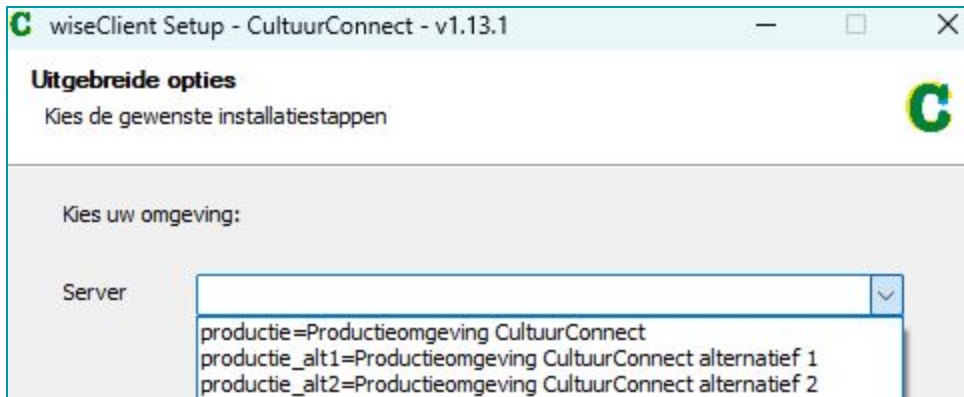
C wiseClient Setup - CultuurConnect - v1.13.1

Uitgebreide opties
Kies de gewenste installatiestappen

C

Kies uw omgeving:

Server

productie=Productieomgeving CultuurConnect
productie_alt1=Productieomgeving CultuurConnect alternatief 1
productie_alt2=Productieomgeving CultuurConnect alternatief 2